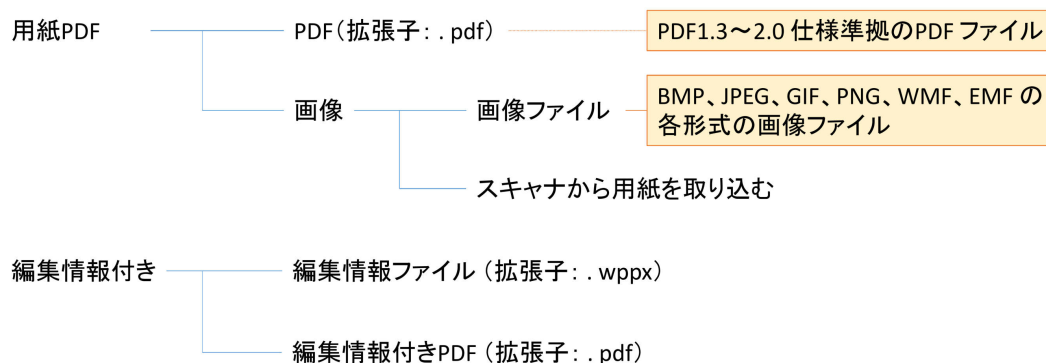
用紙PDF

PDF（拡張子：. pdf）

PDF1.3～2.0 仕様準拠のPDF ファイル

画像

画像ファイル

BMP、JPEG、GIF、PNG、WMF、EMF の各形式の画像ファイル

スキャナから用紙を取り込む

編集情報付き

編集情報ファイル（拡張子：. wppx）

編集情報付きPDF（拡張子：. pdf）